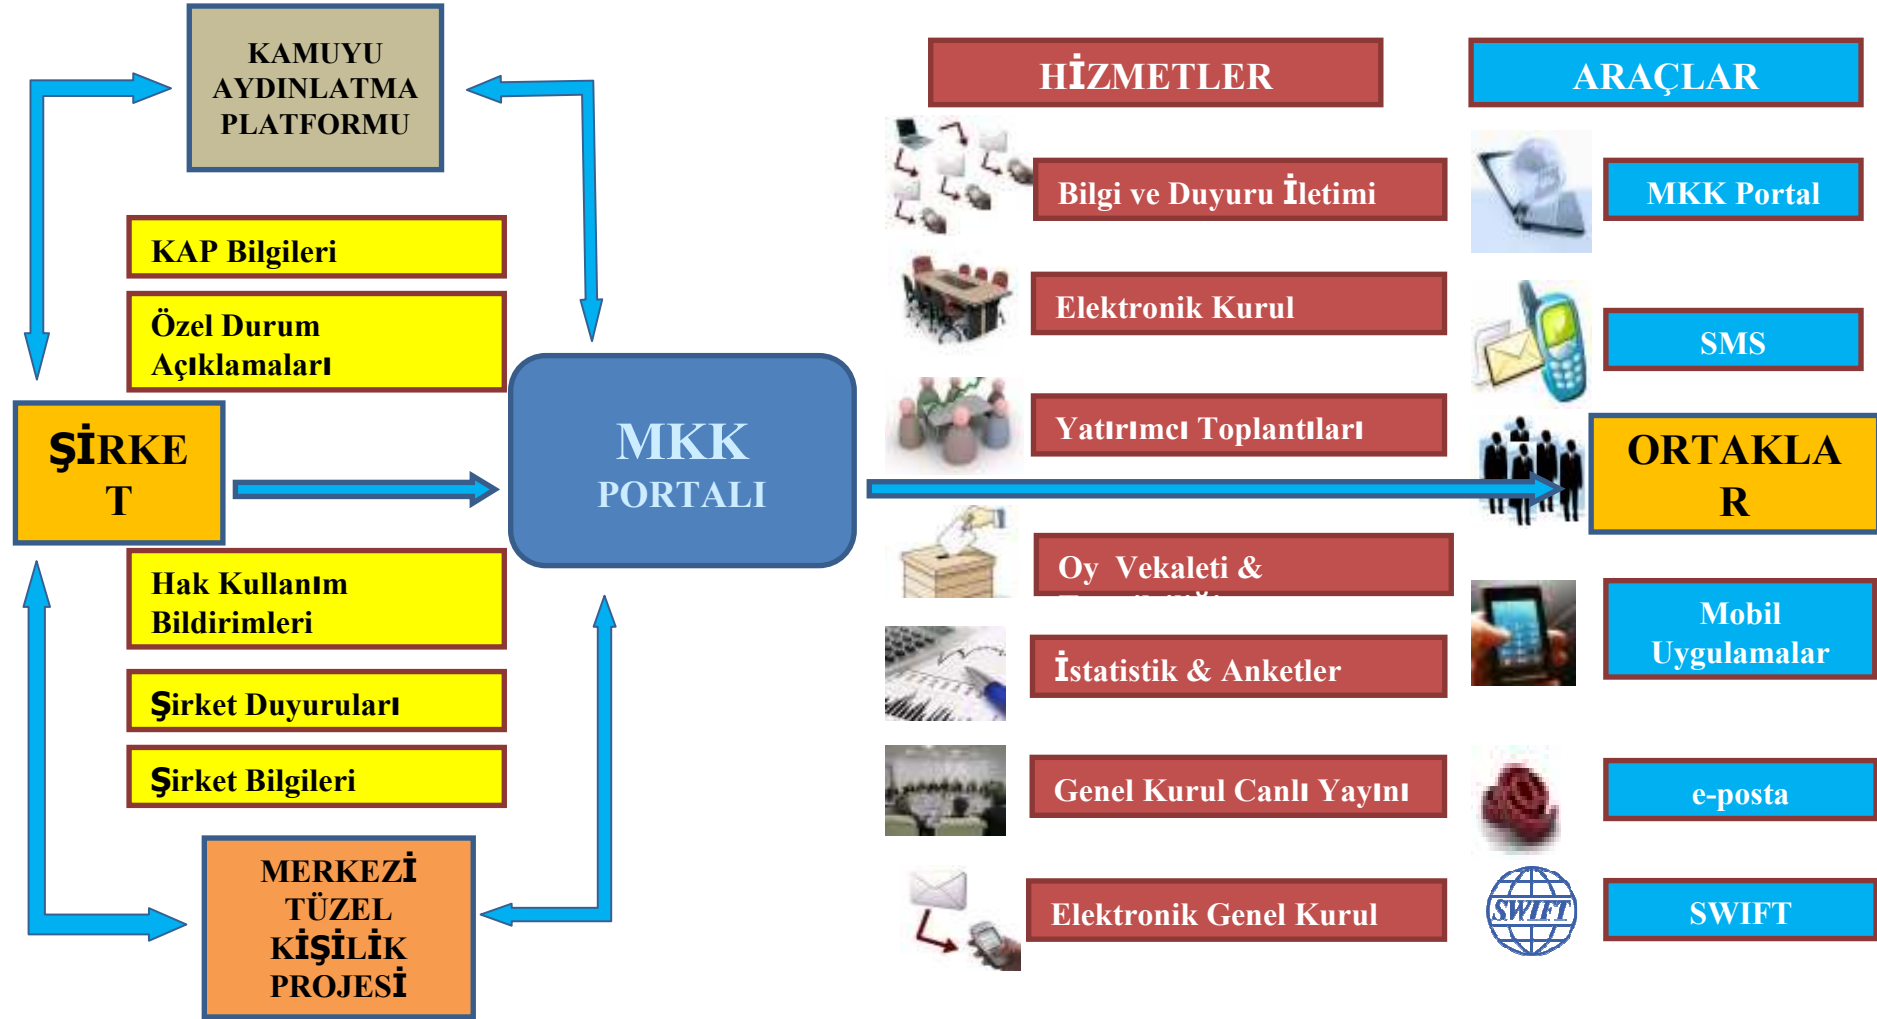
KAMUYU AYDINLATMA PLATFORMU

KAP Bilgileri

Özel Durum Açıklamaları

ŞİRKET

MKK PORTALI

Hak Kullanım Bildirimleri

Şirket Duyuruları

Şirket Bilgileri

MERKEZİ TÜZEL KİŞİLİK PROJESİ

HİZMETLER

Bilgi ve Duyuru İletimi

Elektronik Kurul

Yatırımcı Toplantıları

Oy Vekaleti & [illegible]

İstatistik & Anketler

Genel Kurul Canlı Yayını

Elektronik Genel Kurul

ARAÇLAR

MKK Portal

SMS

ORTAKLAR

Mobil Uygulamalar

e-posta

SWIFT

SWIFT